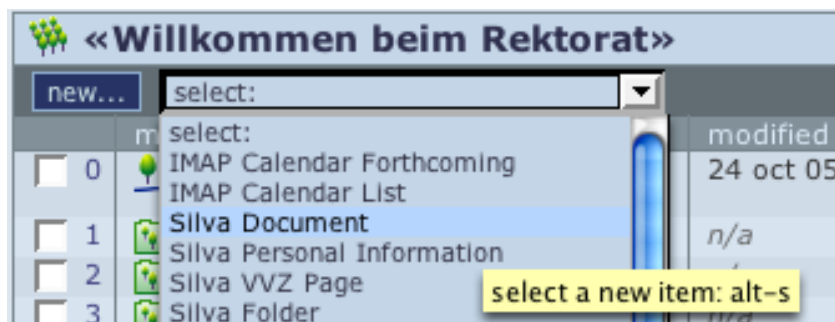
«Willkommen beim Rektorat»

new...

select:

select:
IMAP Calendar Forthcoming
IMAP Calendar List
Silva Document
Silva Personal Information
Silva VVZ Page
Silva Folder

m

modified

0 24 oct 05
1 n/a
2
3

select a new item: alt-s